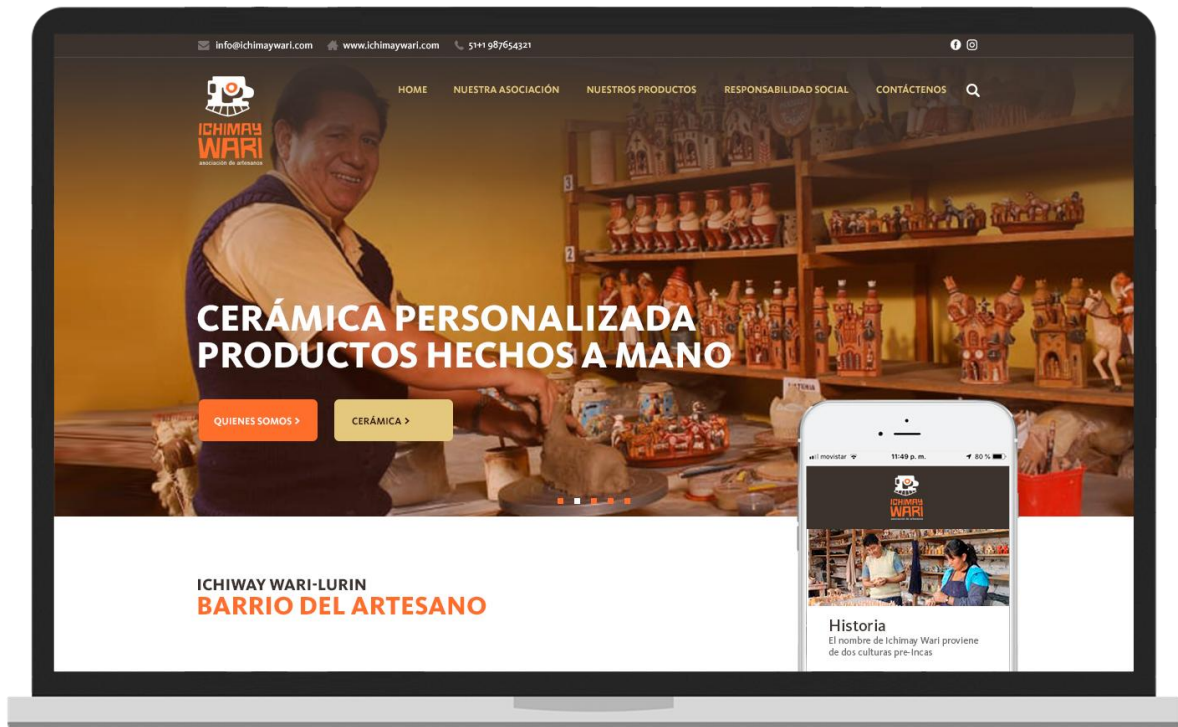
info@ichimaywari.com www.ichimaywari.com 51+1 987654321

ICHIMAY WARI asociación de artesanos

HOME NUESTRA ASOCIACIÓN NUESTROS PRODUCTOS RESPONSABILIDAD SOCIAL CONTÁCTENOS

CERÁMICA PERSONALIZADA PRODUCTOS HECHOS A MANO

QUIENES SOMOS >

CERÁMICA >

ICHIWAY WARI-LURIN
BARRIO DEL ARTESANO

movistar 11:49 p. m. 80 %

ICHIMAY WARI asociación de artesanos

Historia
El nombre de Ichimay Wari proviene de dos culturas pre-Incas